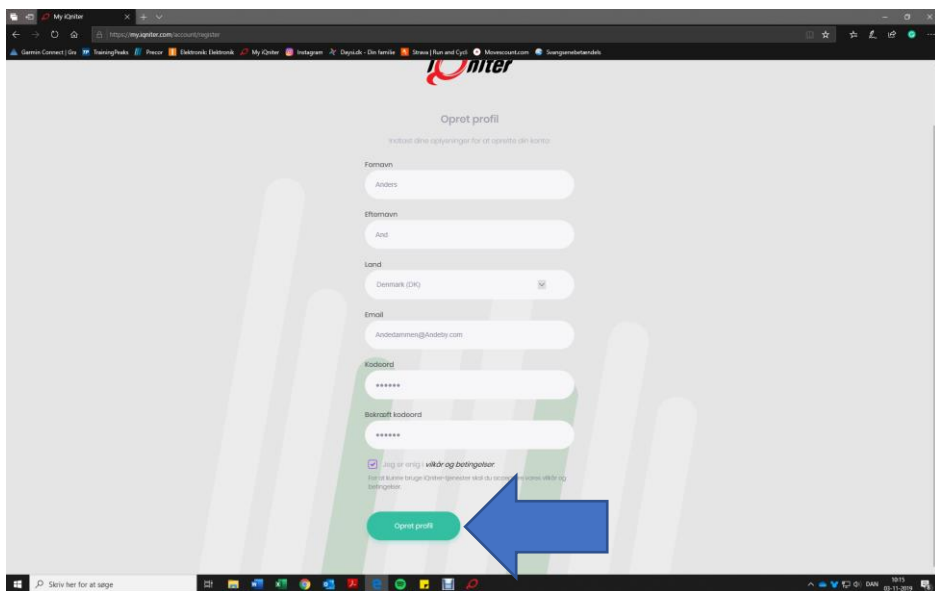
My iQniter

https://my.iqniter.com/account/register

Garmin Connect | Gra TrainingPeaks Precor Elektronik: Elektronik My iQniter Instagram Daysi.dk - Din familie Strava | Run and Cycl Movescount.com Sangsenebetændels

iQniter

Opret profil

Indtast dine oplysninger for at oprette din konto

Fornavn

Anders

Efternavn

And

Land

Denmark (DK)

Email

Andedammen@Andeby.com

Kodeord

••••••

Bekræft kodeord

••••••

Jeg er enig i vilkår og betingelser

For at kunne bruge iQniter-tjenester skal du acceptere vores vilkår og betingelser.

Opret profil

Skriv her for at søge

DAN 10:15 03-11-2019